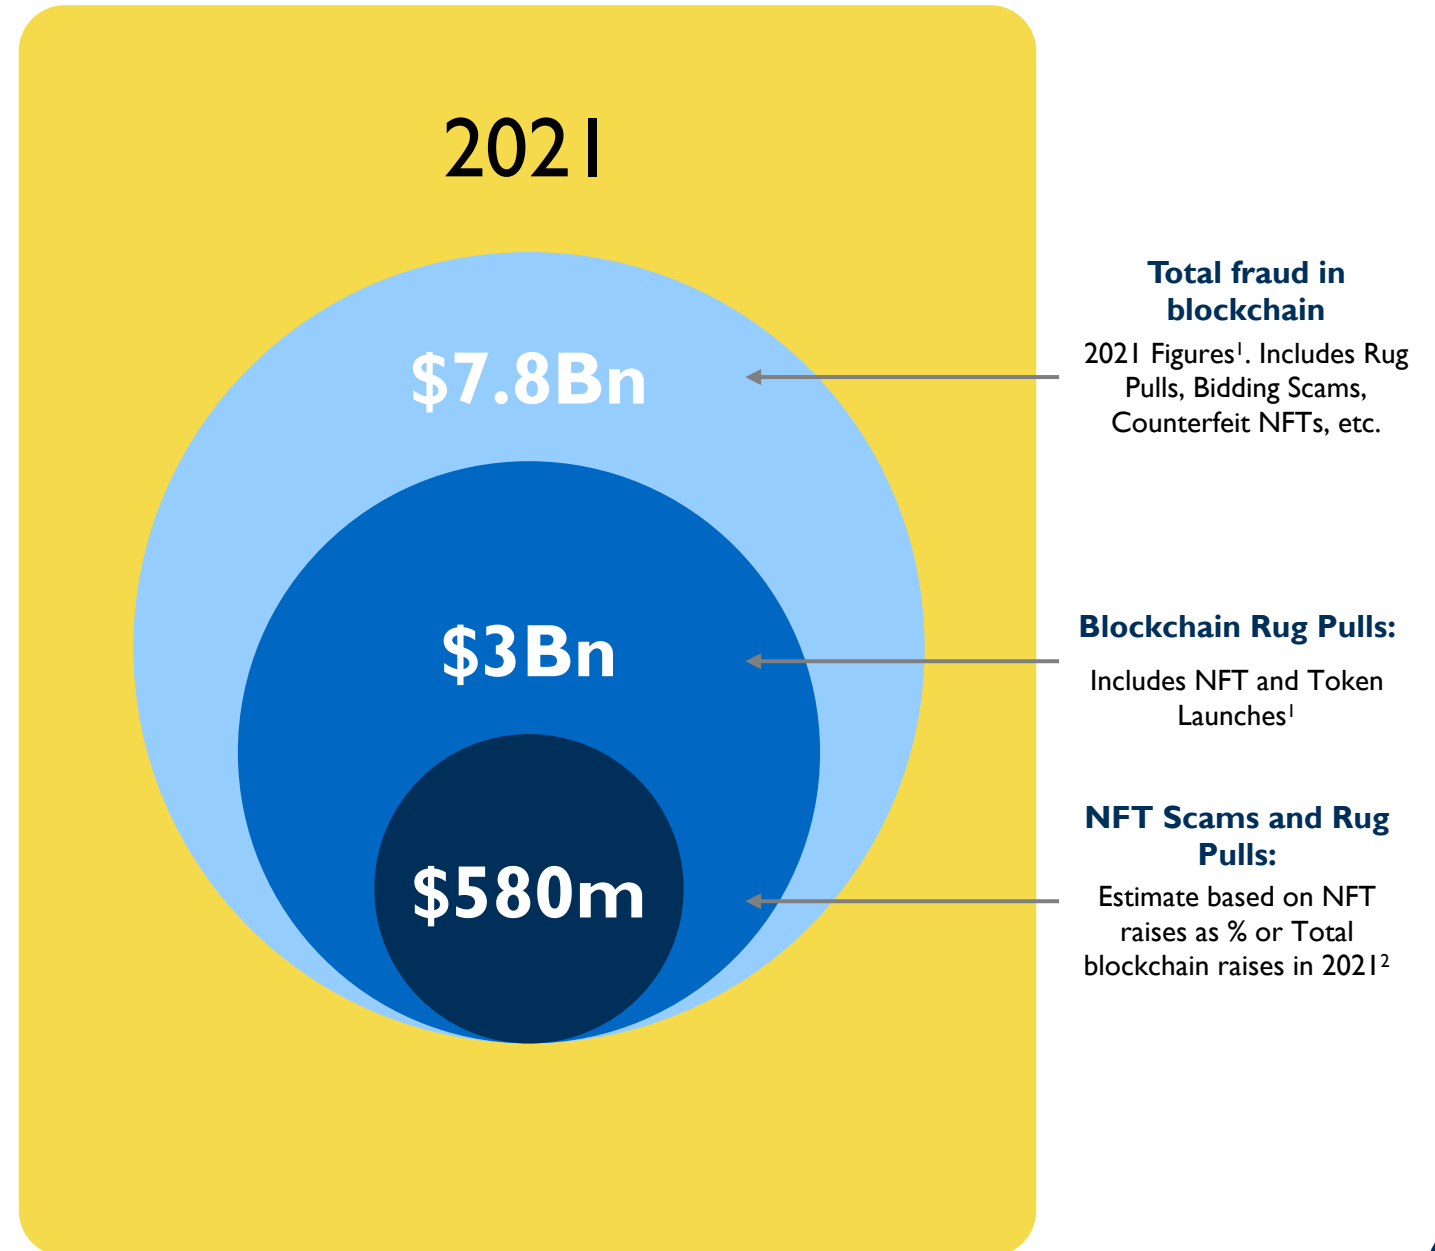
2021

$7.8Bn

$3Bn

$580m

Total fraud in blockchain

2021 Figures$^1$. Includes Rug Pulls, Bidding Scams, Counterfeit NFTs, etc.

Blockchain Rug Pulls:

Includes NFT and Token Launches$^1$

NFT Scams and Rug Pulls:

Estimate based on NFT raises as % or Total blockchain raises in 2021$^2$